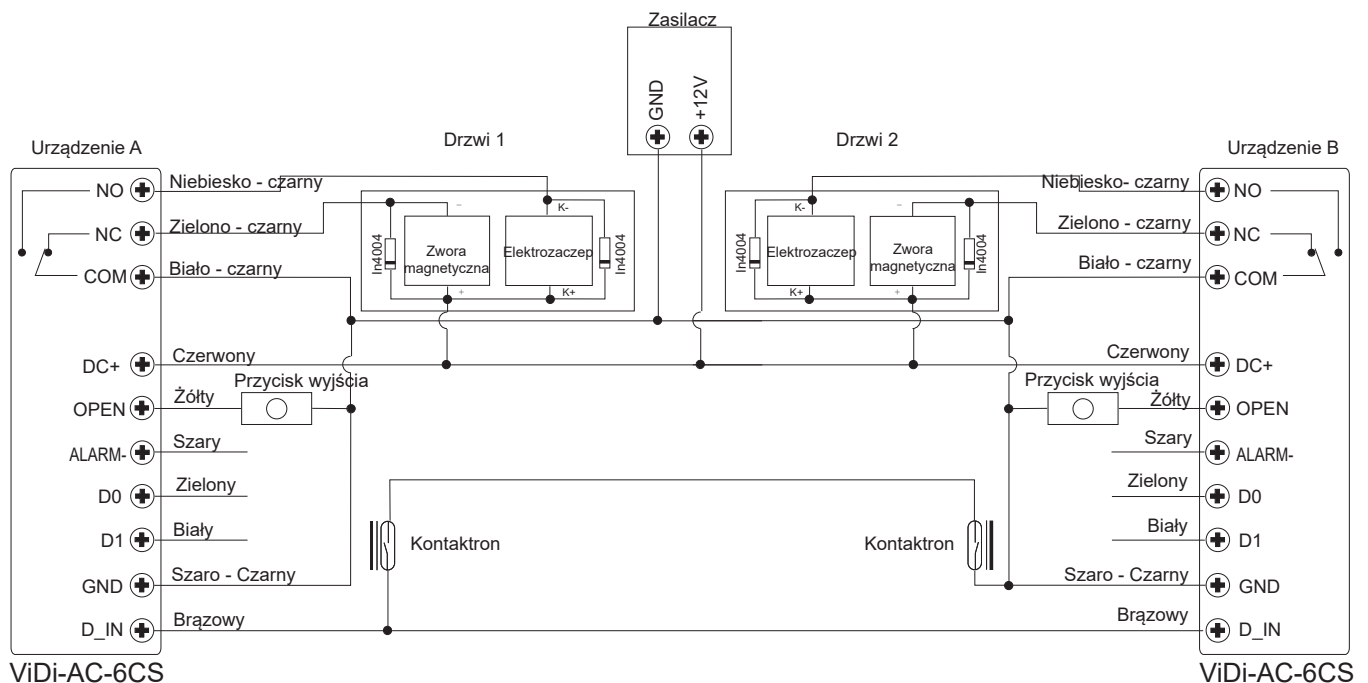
Zasilacz
GND
+12V

Urządzenie A
Drzwi 1
Drzwi 2
Urządzenie B

NO
Niebiesko - czarny
NC
Zielono - czarny
COM
Biało - czarny
-
K-
In4004
Zwora magnetyczna
Elektrozaczep
In4004
+
K+

K-
-
In4004
Elektrozaczep
Zwora magnetyczna
In4004
K+
+

Niebiesko- czarny
NO
Zielono - czarny
NC
Biało - czarny
COM

DC+
Czerwony
Czerwony
DC+
Przycisk wyjścia
Przycisk wyjścia
OPEN
Żółty
Żółty
OPEN
ALARM-
Szary
Szary
ALARM-
D0
Zielony
Zielony
D0
D1
Biały
Biały
D1
Kontaktron
Kontaktron
GND
Szaro - Czarny
Szaro - Czarny
GND
D_IN
Brązowy
Brązowy
D_IN

ViDi-AC-6CS
ViDi-AC-6CS